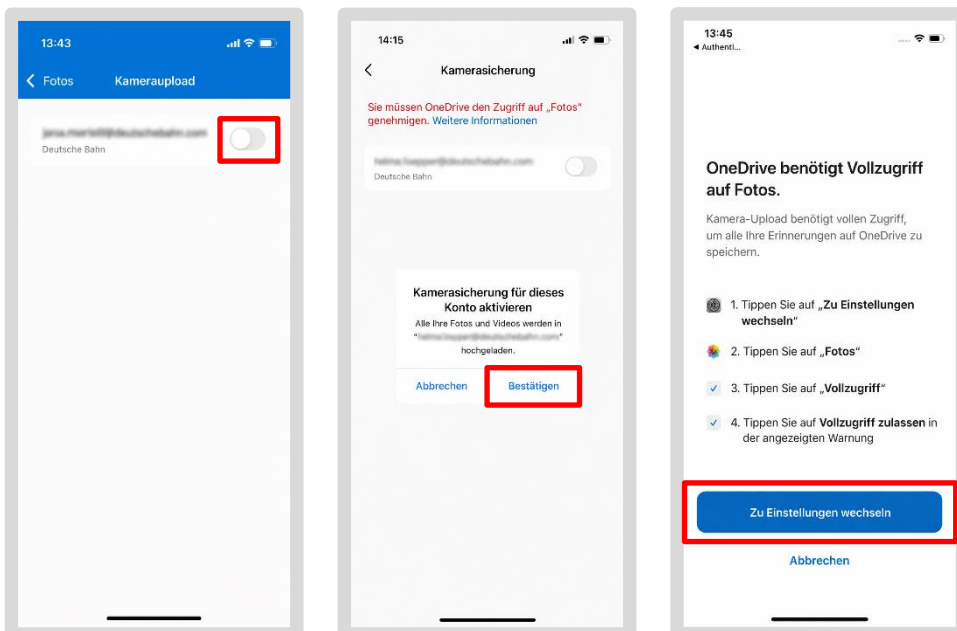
13:43

Fotos Kameraupload

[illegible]@deutschebahn.com
Deutsche Bahn

14:15

Kamerasicherung

Sie müssen OneDrive den Zugriff auf „Fotos" genehmigen. Weitere Informationen

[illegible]@deutschebahn.com
Deutsche Bahn

Kamerasicherung für dieses Konto aktivieren
Alle Ihre Fotos und Videos werden in "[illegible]@deutschebahn.com" hochgeladen.

Abbrechen Bestätigen

13:45
◂ Authenti...

OneDrive benötigt Vollzugriff auf Fotos.

Kamera-Upload benötigt vollen Zugriff, um alle Ihre Erinnerungen auf OneDrive zu speichern.

1. Tippen Sie auf „Zu Einstellungen wechseln"

2. Tippen Sie auf „Fotos"

3. Tippen Sie auf „Vollzugriff"

4. Tippen Sie auf Vollzugriff zulassen in der angezeigten Warnung

Zu Einstellungen wechseln

Abbrechen